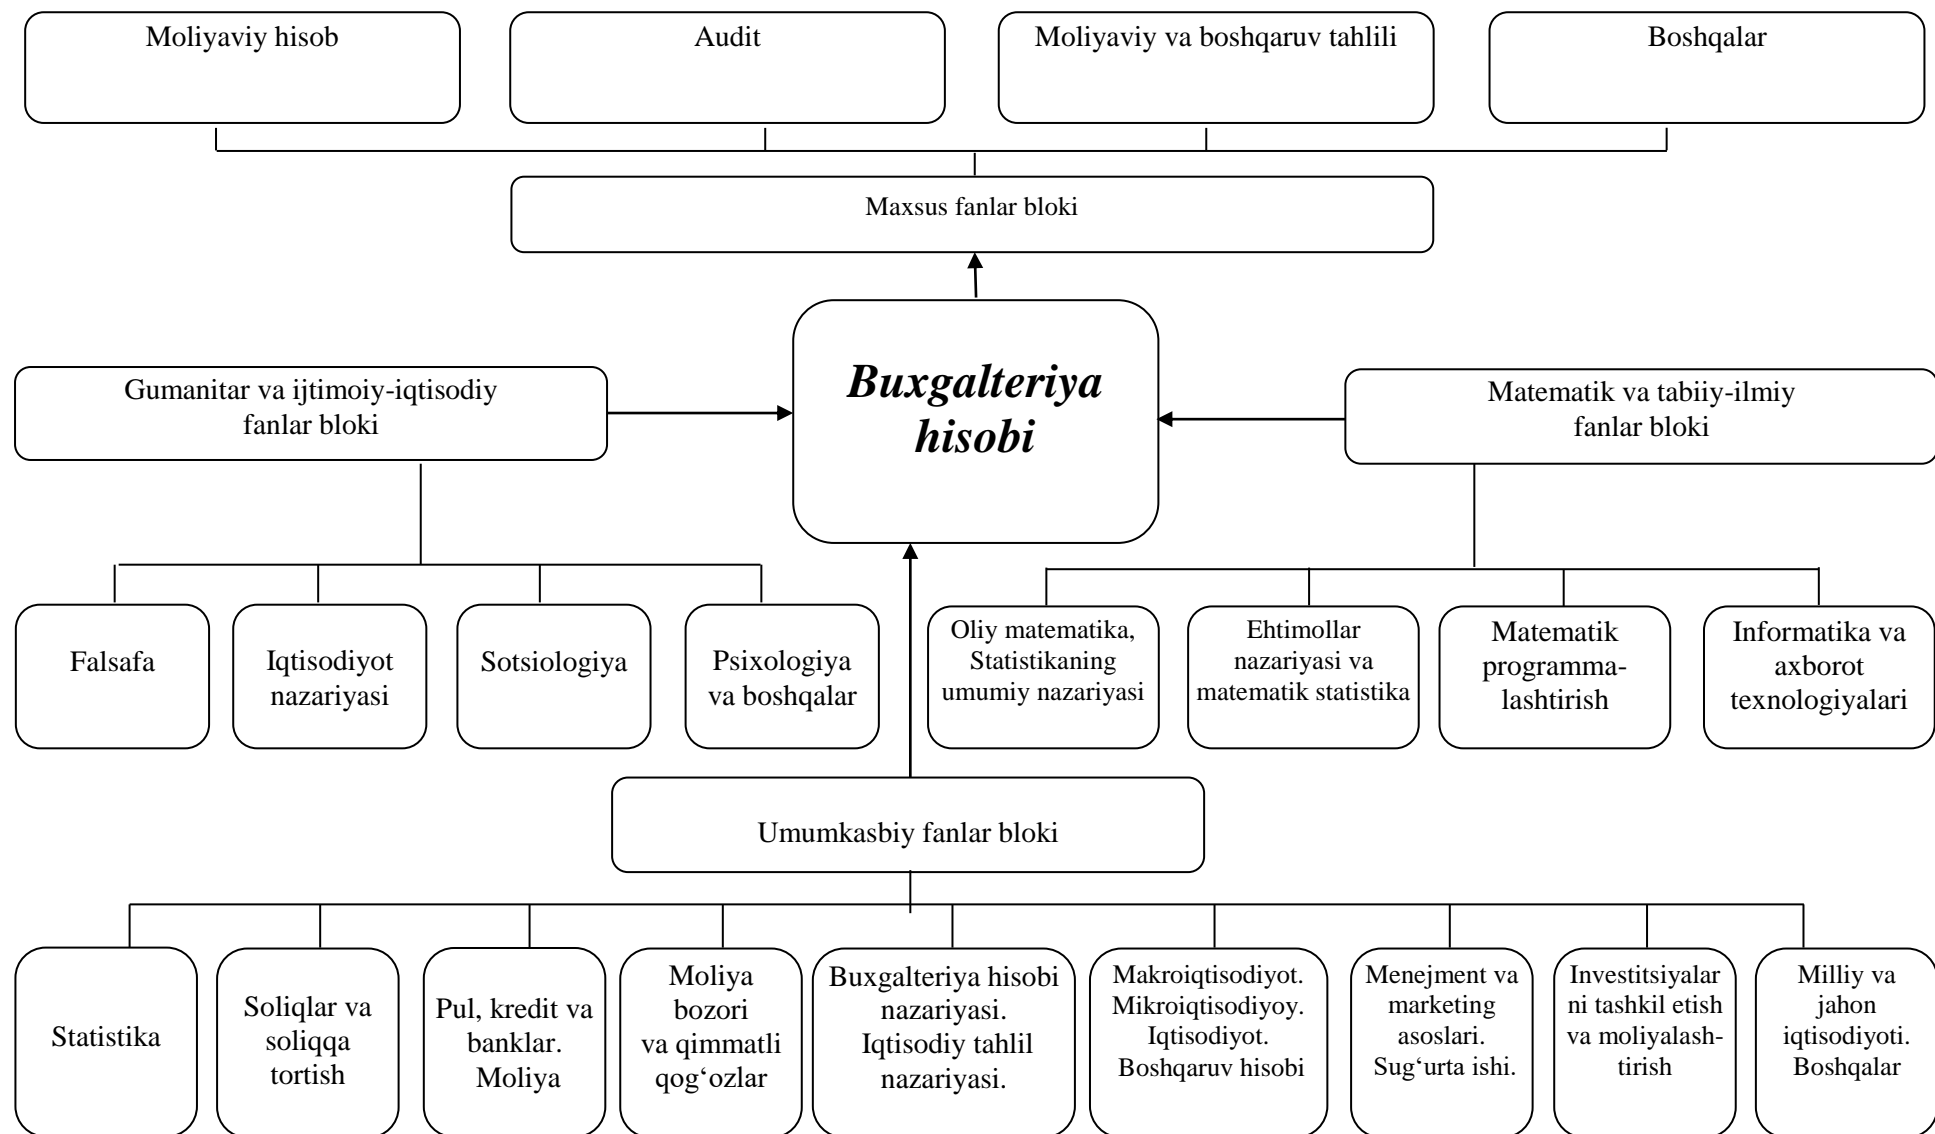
Moliyaviy hisob

Audit

Moliyaviy va boshqaruv tahlili

Boshqalar

Maxsus fanlar bloki

Gumanitar va ijtimoiy-iqtisodiy fanlar bloki

Buxgalteriya hisobi

Matematik va tabiiy-ilmiy fanlar bloki

Falsafa

Iqtisodiyot nazariyasi

Sotsiologiya

Psixologiya va boshqalar

Oliy matematika, Statistikaning umumiy nazariyasi

Ehtimollar nazariyasi va matematik statistika

Matematik programmalashtirish

Informatika va axborot texnologiyalari

Umumkasbiy fanlar bloki

Statistika

Soliqlar va soliqqa tortish

Pul, kredit va banklar. Moliya

Moliya bozori va qimmatli qog‘ozlar

Buxgalteriya hisobi nazariyasi. Iqtisodiy tahlil nazariyasi.

Makroiqtisodiyot. Mikroiqtisodiyoy. Iqtisodiyot. Boshqaruv hisobi

Menejment va marketing asoslari. Sug‘urta ishi.

Investitsiyalarni tashkil etish va moliyalashtirish

Milliy va jahon iqtisodiyoti. Boshqalar